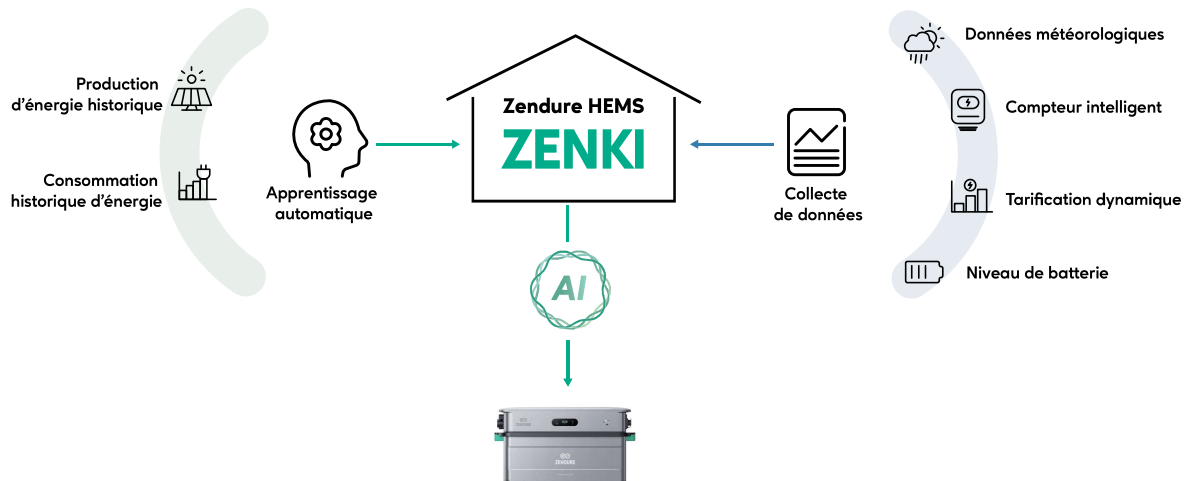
Production d'énergie historique

Consommation historique d'énergie

Apprentissage automatique

Zendure HEMS

ZENKI

Collecte de données

Données météorologiques

Compteur intelligent

Tarification dynamique

Niveau de batterie

AI

ZENDURE